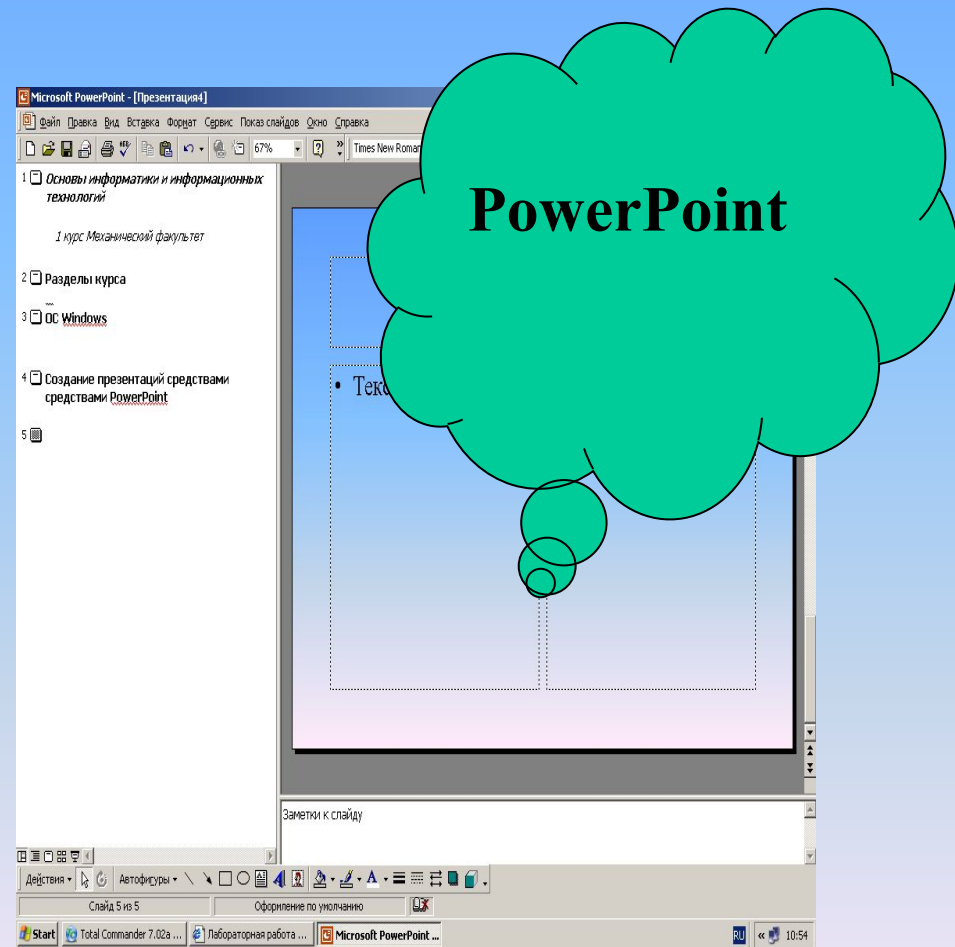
Microsoft PowerPoint - [Презентация4]

Файл Правка Вид Вставка Формат Сервис Показ слайдов Окно Справка

67%

Times New Roman

PowerPoint

1 Основы информатики и информационных технологий

1 курс Механический факультет

2 Разделы курса

3 ОС Windows

4 Создание презентаций средствами средствами PowerPoint

5

• Текс

Заметки к слайду

Действия Автофигуры

Слайд 5 из 5

Оформление по умолчанию

Start

Total Commander 7.02a ...

Лабораторная работа ...

Microsoft PowerPoint ...

RU

10:54